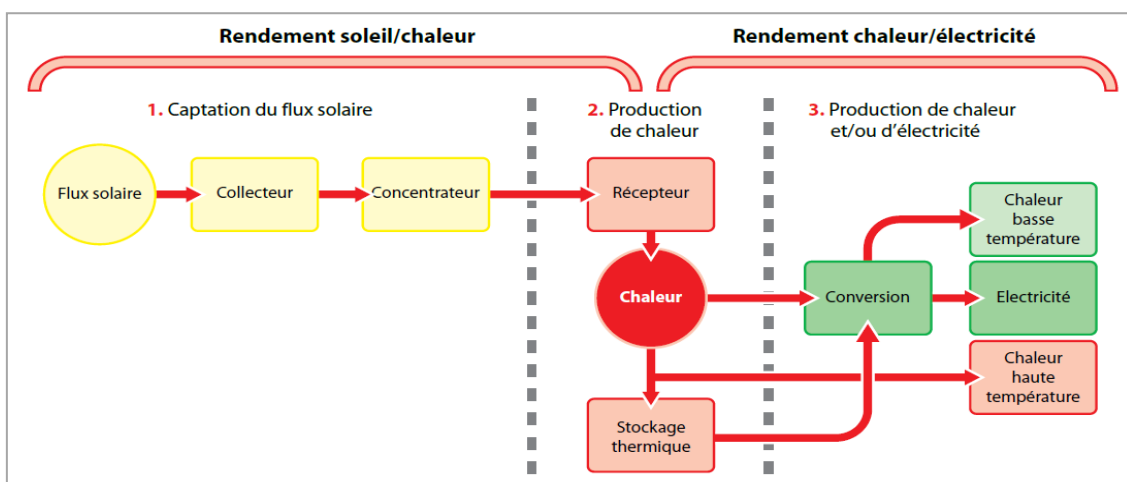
Rendement soleil/chaleur

Rendement chaleur/électricité

1. Captation du flux solaire

2. Production de chaleur

3. Production de chaleur et/ou d'électricité

Flux solaire

Collecteur

Concentrateur

Récepteur

Chaleur

Stockage thermique

Conversion

Chaleur basse température

Electricité

Chaleur haute température